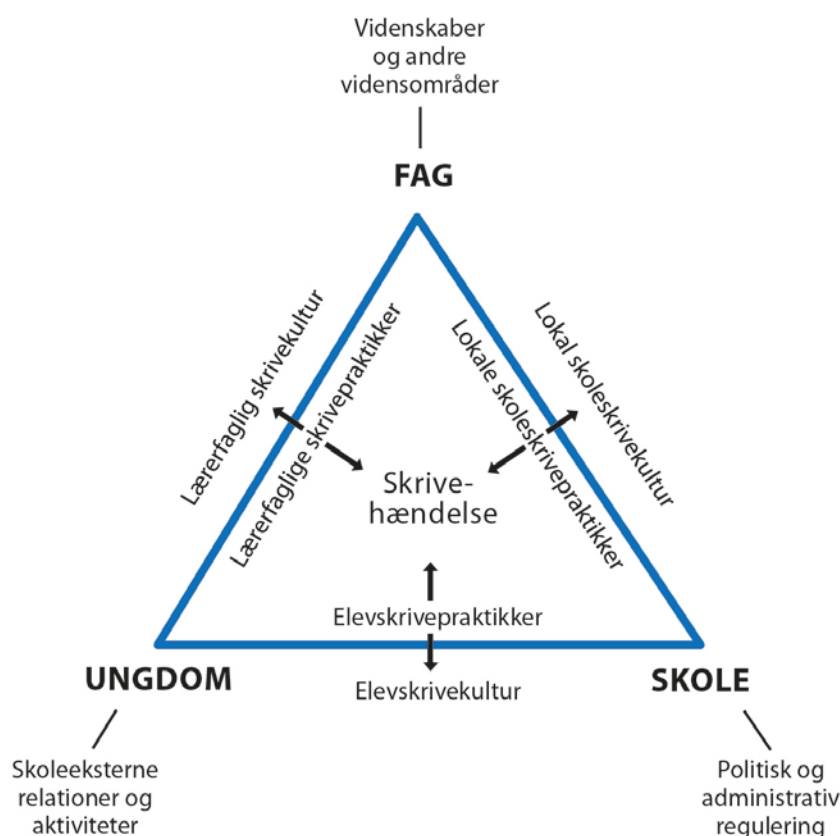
Videnskaber og andre vidensområder

FAG

Lærerfaglig skrivekultur

Lærerfaglige skrivepraktikker

Lokale skoleskrivepraktikker

Lokal skoleskrivekultur

Skrivehændelse

Elevskrivepraktikker

UNGDOM

Elevskrivekultur

SKOLE

Skoleeksterne relationer og aktiviteter

Politisk og administrativ regulering